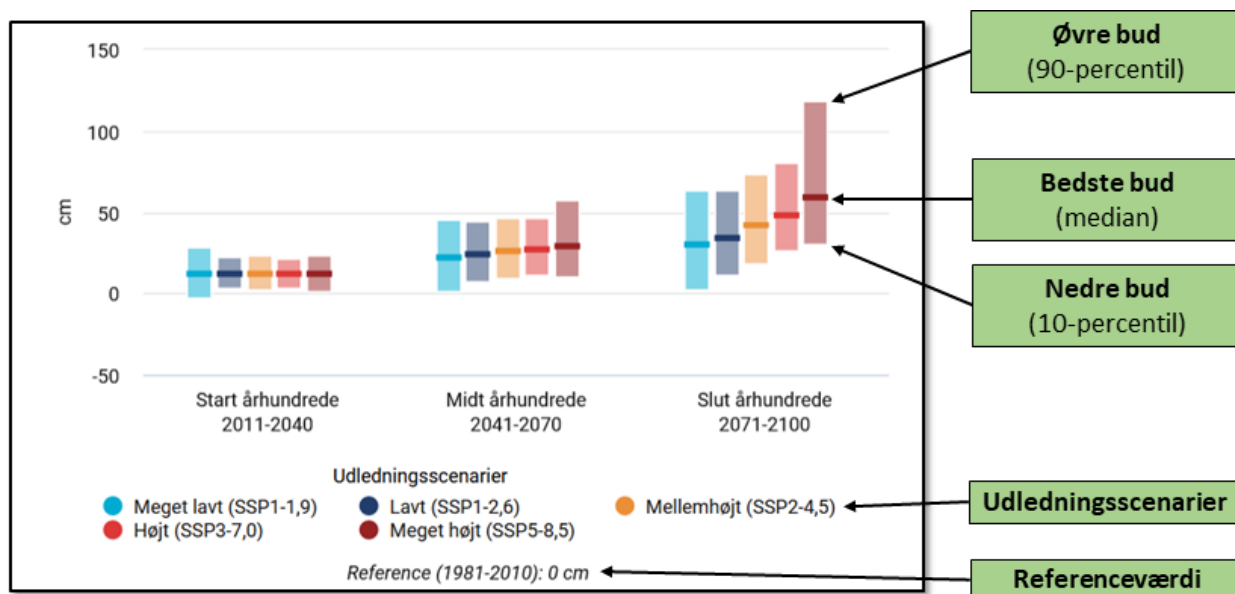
150
100
50
0
-50
cm

Start århundrede
2011-2040

Midt århundrede
2041-2070

Slut århundrede
2071-2100

Udledningsscenarier
Meget lavt (SSP1-1,9)
Lavt (SSP1-2,6)
Mellemhøjt (SSP2-4,5)
Højt (SSP3-7,0)
Meget højt (SSP5-8,5)

Reference (1981-2010): 0 cm

**Øvre bud**
(90-percentil)

**Bedste bud**
(median)

**Nedre bud**
(10-percentil)

**Udledningsscenarier**

**Referenceværdi**